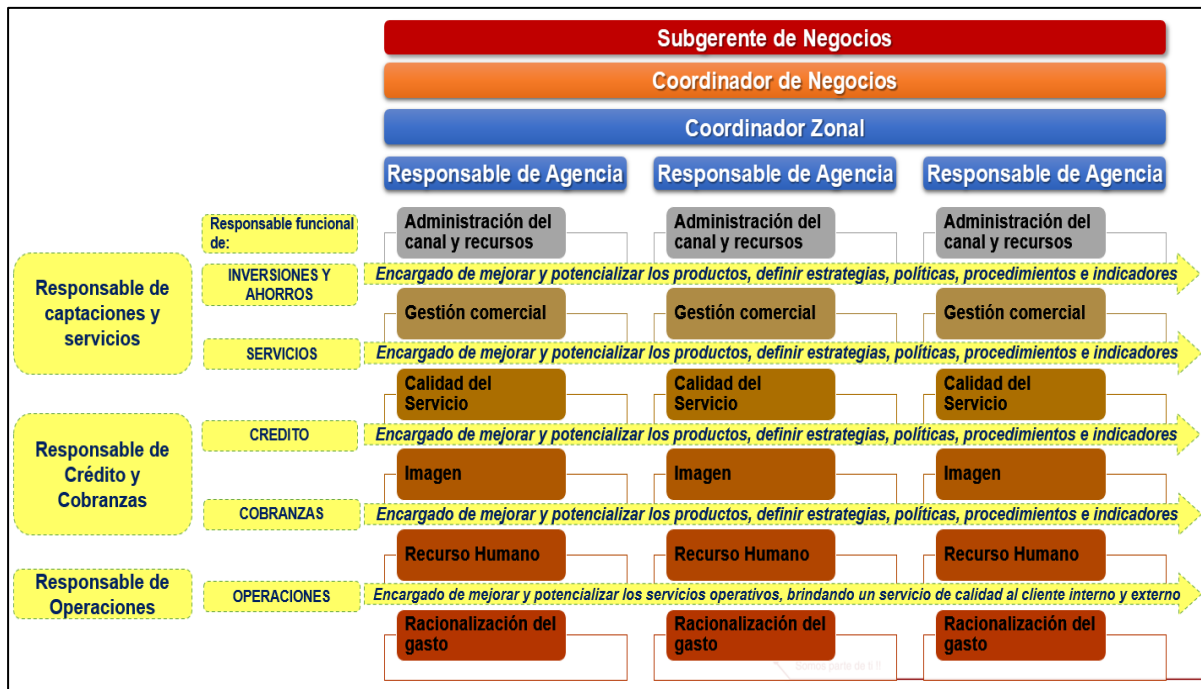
Subgerente de Negocios

Coordinador de Negocios

Coordinador Zonal

Responsable de Agencia

Responsable de Agencia

Responsable de Agencia

Responsable funcional de:

Administración del canal y recursos

Administración del canal y recursos

Administración del canal y recursos

Responsable de captaciones y servicios

INVERSIONES Y AHORROS

Encargado de mejorar y potencializar los productos, definir estrategias, políticas, procedimientos e indicadores

Gestión comercial

Gestión comercial

Gestión comercial

SERVICIOS

Encargado de mejorar y potencializar los productos, definir estrategias, políticas, procedimientos e indicadores

Calidad del Servicio

Calidad del Servicio

Calidad del Servicio

Responsable de Crédito y Cobranzas

CREDITO

Encargado de mejorar y potencializar los productos, definir estrategias, políticas, procedimientos e indicadores

Imagen

Imagen

Imagen

COBRANZAS

Encargado de mejorar y potencializar los productos, definir estrategias, políticas, procedimientos e indicadores

Recurso Humano

Recurso Humano

Recurso Humano

Responsable de Operaciones

OPERACIONES

Encargado de mejorar y potencializar los servicios operativos, brindando un servicio de calidad al cliente interno y externo

Racionalización del gasto

Racionalización del gasto

Racionalización del gasto

Somos parte de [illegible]